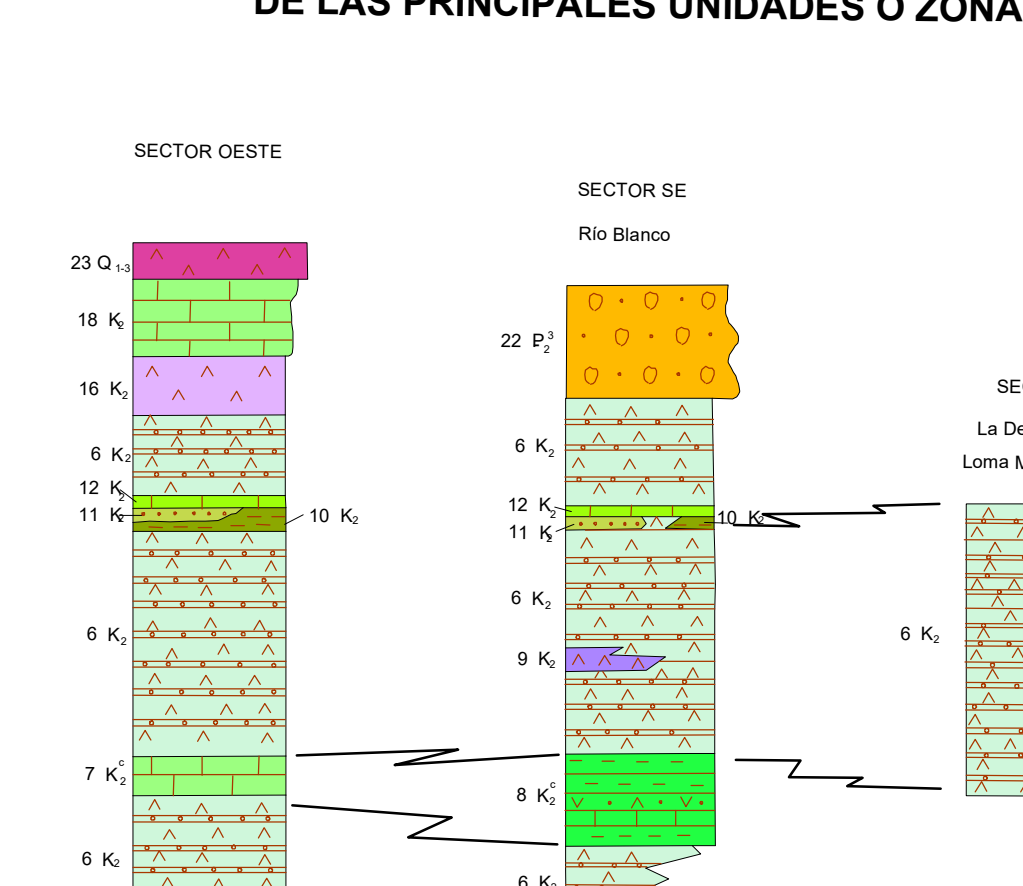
DE LAS PRINCIPALES UNIDADES O ZONA

SECTOR OESTE

23 Q $_{1-3}$

18 $K_2$

16 $K_2$

6 $K_2$

12 $K_2$

11 $K_2$

10 $K_2$

6 $K_2$

7 $K_2^c$

6 $K_2$

SECTOR SE

Río Blanco

22 $P_2^3$

6 $K_2$

12 $K_2$

11 $K_2$

10 $K_2$

6 $K_2$

9 $K_2$

8 $K_2^c$

6 $K_2$

SE

La De

Loma M

6 $K_2$